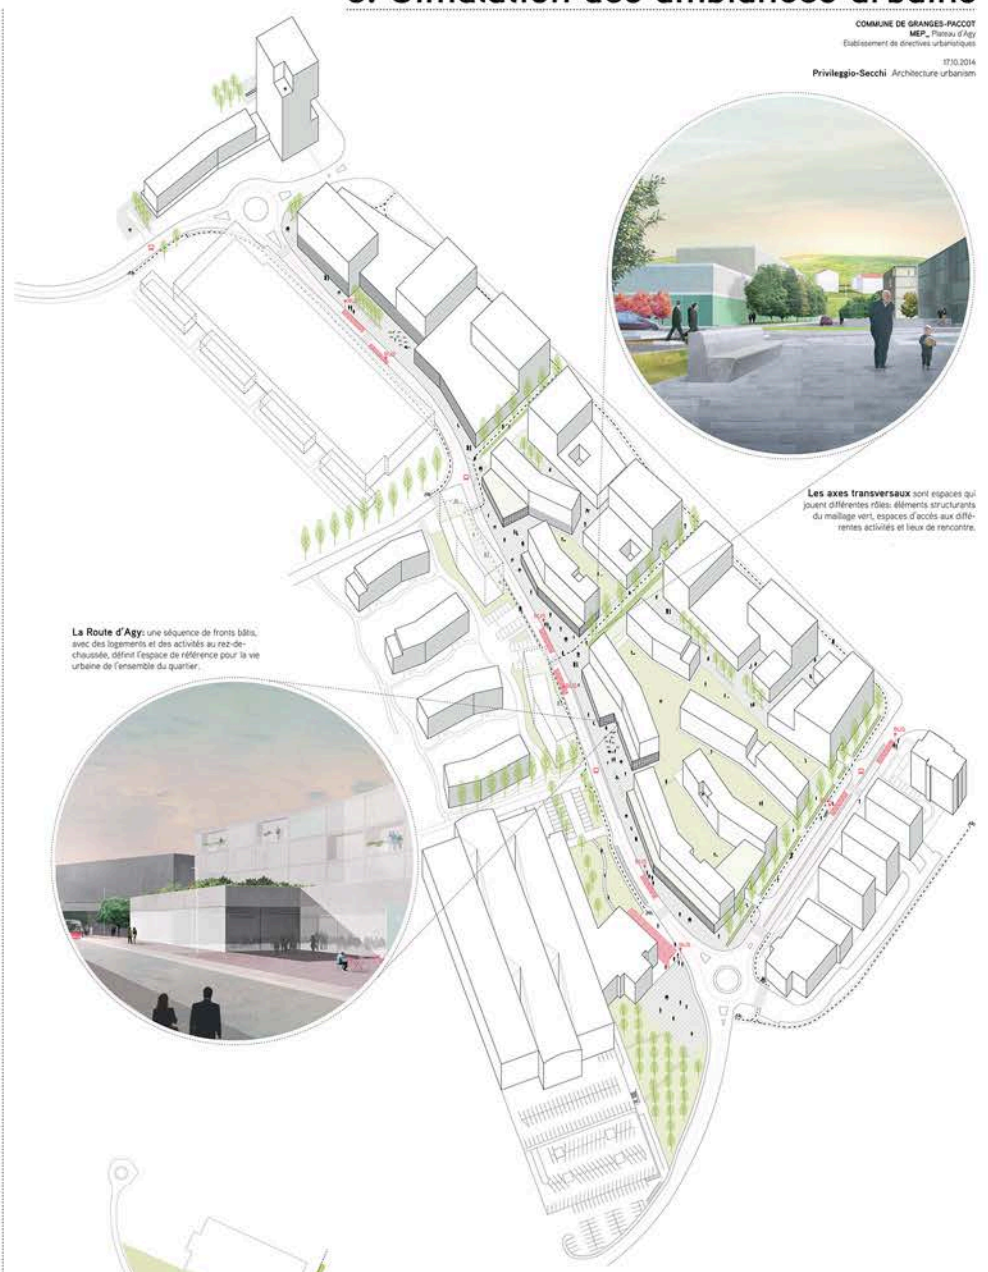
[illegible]

COMMUNE DE GRANGES-PACCOT
MEP_ Plateau d'Agy
Etablissement de directives urbanistiques

17.10.2014
Privileggio-Secchi Architecture urbanism

Les axes transversaux sont espaces qui jouent différentes rôles: éléments structurants du maillage vert, espaces d'accès aux différentes activités et lieux de rencontre.

La Route d'Agy: une séquence de fronts bâtis, avec des logements et des activités au rez-de-chaussée, définit l'espace de référence pour la vie urbaine de l'ensemble du quartier.